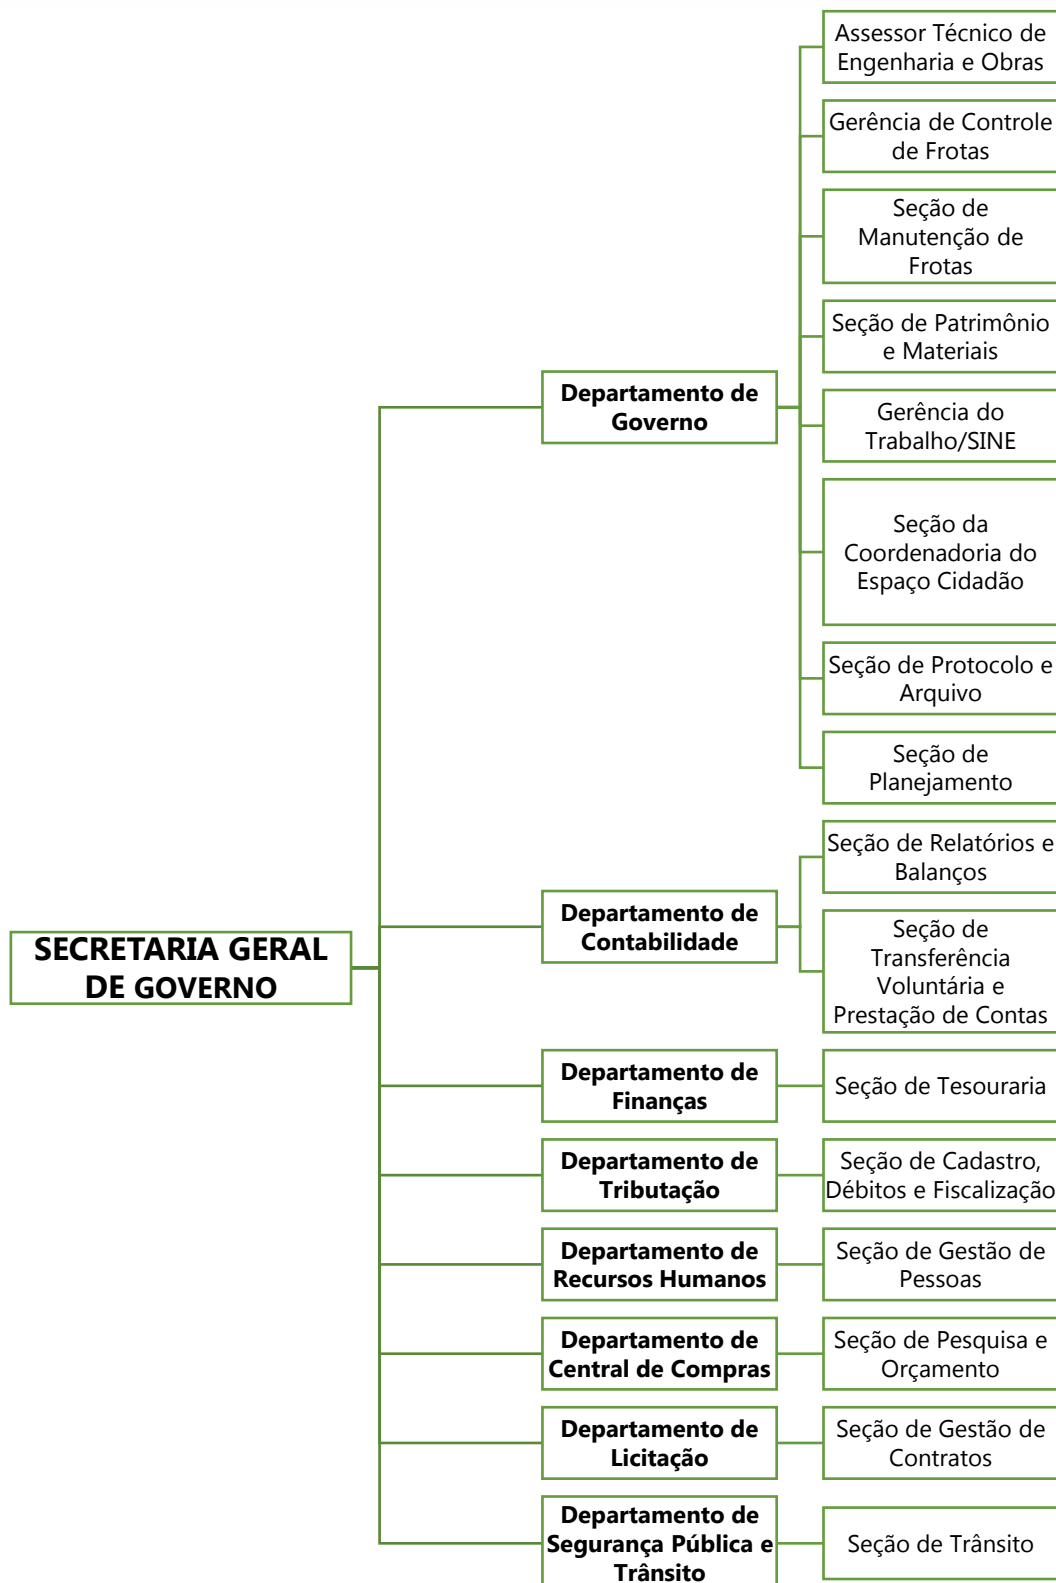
SECRETARIA GERAL DE GOVERNO

Departamento de Governo

Assessor Técnico de Engenharia e Obras

Gerência de Controle de Frotas

Seção de Manutenção de Frotas

Seção de Patrimônio e Materiais

Gerência do Trabalho/SINE

Seção da Coordenadoria do Espaço Cidadão

Seção de Protocolo e Arquivo

Seção de Planejamento

Departamento de Contabilidade

Seção de Relatórios e Balanços

Seção de Transferência Voluntária e Prestação de Contas

Departamento de Finanças

Seção de Tesouraria

Departamento de Tributação

Seção de Cadastro, Débitos e Fiscalização

Departamento de Recursos Humanos

Seção de Gestão de Pessoas

Departamento de Central de Compras

Seção de Pesquisa e Orçamento

Departamento de Licitação

Seção de Gestão de Contratos

Departamento de Segurança Pública e Trânsito

Seção de Trânsito